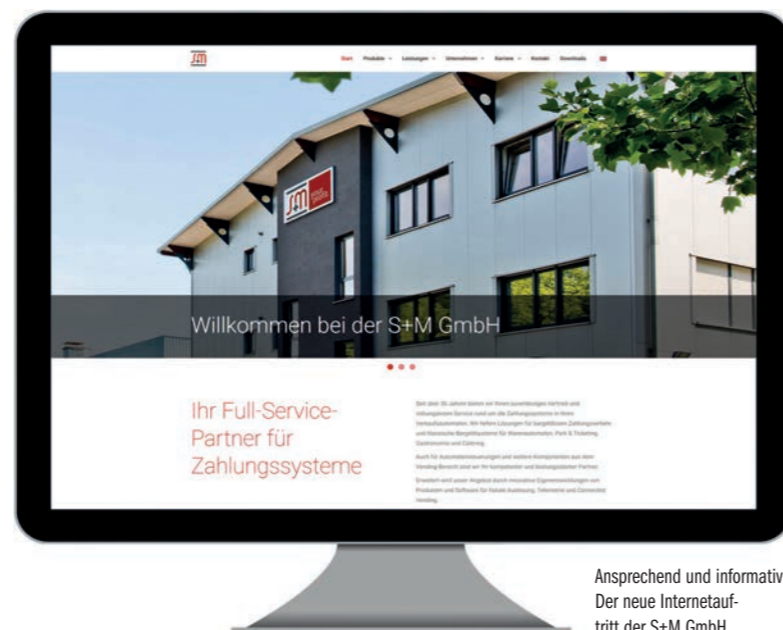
Start Produkte Lösungen Unternehmen Karriere Kontakt Downloads

Willkommen bei der S+M GmbH

Ihr Full-Service-Partner für Zahlungssysteme

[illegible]

Ansprechend und informativ: Der neue Internetauftritt der S+M GmbH